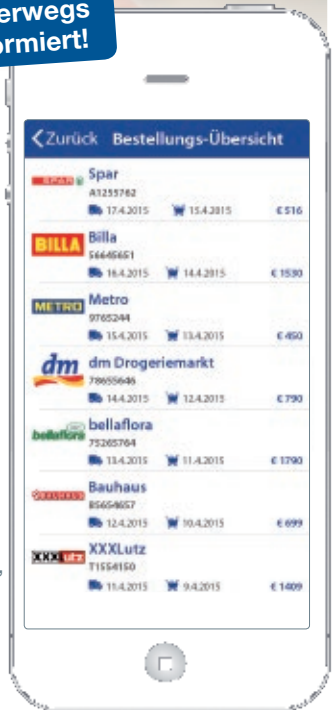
erwegs
ormiert!

Zurück Bestellungs-Übersicht

SPAR Spar
A1255762
17.4.2015 15.4.2015 € 516

BILLA Billa
56645651
16.4.2015 14.4.2015 € 1530

METRO Metro
9765244
15.4.2015 13.4.2015 € 450

dm dm Drogeriemarkt
78655646
14.4.2015 12.4.2015 € 790

bellaflora bellaflora
75265764
13.4.2015 11.4.2015 € 1790

BAUHAUS Bauhaus
85654657
12.4.2015 10.4.2015 € 699

XXXLutz XXXLutz
T1554150
11.4.2015 9.4.2015 € 1409